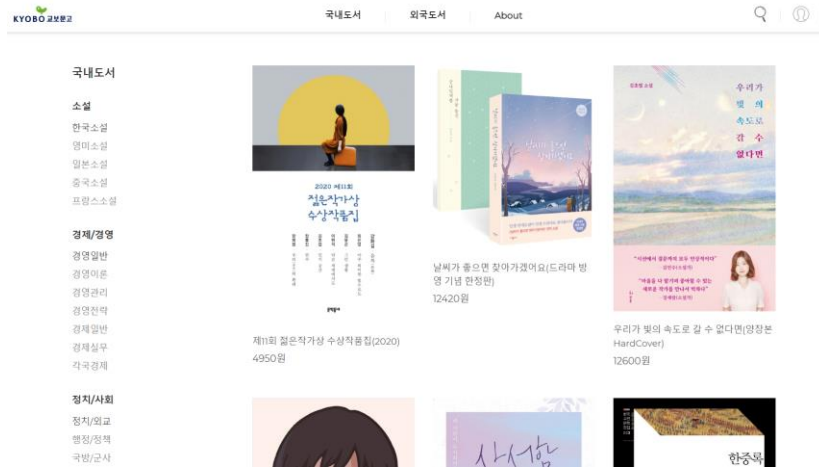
KYOBO 교보문고

국내도서 외국도서 About

국내도서

소설
한국소설
영미소설
일본소설
중국소설
프랑스소설

경제/경영
경영일반
경영이론
경영관리
경영전략
경제일반
경제실무
각국경제

정치/사회
정치/외교
행정/정책
국방/군사

2020 제11회
젊은작가상 수상작품집

제11회 젊은작가상 수상작품집(2020)
4950원

날씨가 좋으면 찾아가겠어요

날씨가 좋으면 찾아가겠어요(드라마 방영 기념 한정판)
12420원

김초엽 소설
우리가 빛의 속도로 갈 수 없다면

우리가 빛의 속도로 갈 수 없다면(양장본 HardCover)
12600원

한중록